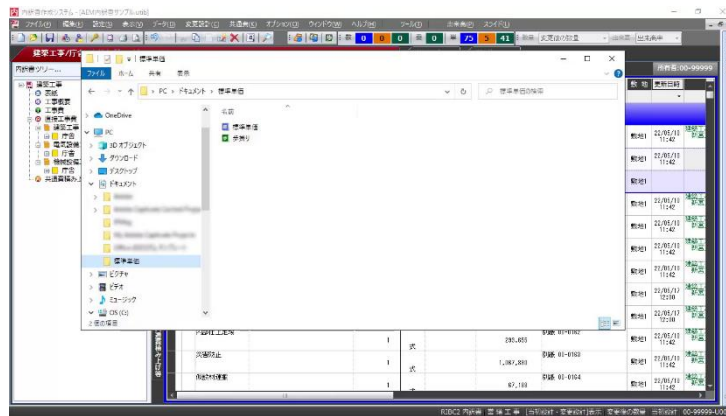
内訳書作成システム - [AEM内訳書サンプル.utb]

ファイル(F) 編集(E) 設定(S) 表示(V) データ(D) 変更設定(C) 共通費(K) オプション(O) ウィンドウ(W) ヘルプ(H) ツール(T) 工事単価(B) スライド(L)

0 0 0 0 75 5 41

建築工事/行

内訳書ツリー

内訳書: 01-99999

標準単価

ファイル ホーム 共有 表示

PC > ドキュメント > 標準単価

標準単価の検索

OneDrive

PC

3D オブジェクト

ダウンロード

デスクトップ

ドキュメント

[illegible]

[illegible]

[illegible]

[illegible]

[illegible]

標準単価

ピクチャ

ビデオ

ミュージック

OS (C:)

2 個の項目

名前

標準単価

歩掛り

建築工事

工事概要

工事費

直接工事費

建築工事

庁舎

電気設備

庁舎

機械設備

庁舎

共通費積み上げ

数 | 更新日時

数値1 22/05/18 11:42

数値1 22/05/18 11:42

数値1

数値1 22/05/18 11:42

数値1 22/05/18 11:42

数値1 22/05/18 11:42

数値1 22/05/18 11:42

数値1 22/05/17 12:30

数値1 22/05/17 12:30

数値1 22/05/18 11:42

数値1 22/05/18 11:42

数値1 22/05/18 11:42

| | | | | |
|---|---|---|---|---|
| 共通仮設工事 | 1 | 式 | 295,655 | 印籠 01-0162 |
| 災害防止 | 1 | 式 | 1,067,880 | 印籠 01-0163 |
| 仮設材運搬 | 1 | 式 | 67,180 | 印籠 01-0164 |

RIBC2 内訳書 建築工事 [当初設計・変更設計]表示 変更前の数量 当初設計 内訳書: 01-99999-U